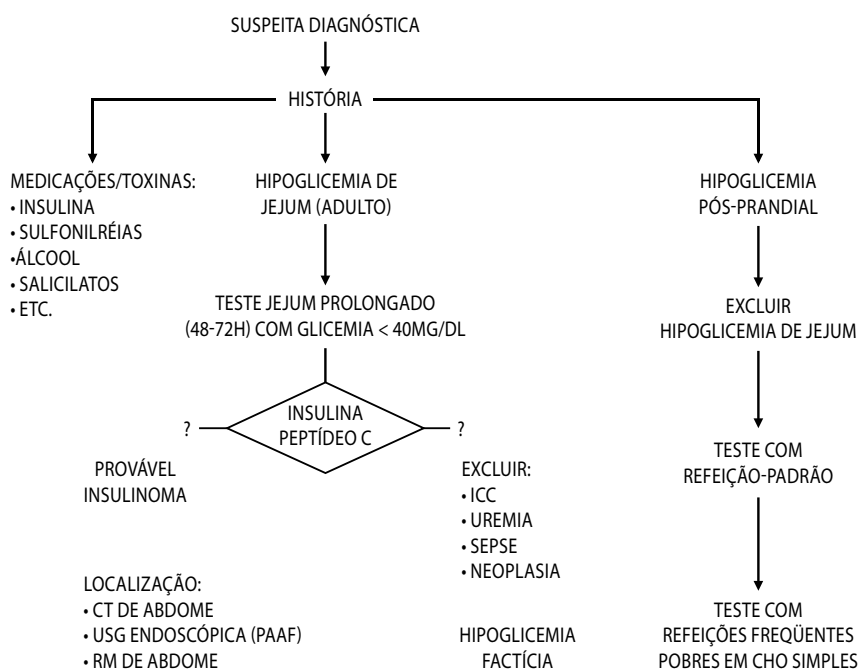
SUSPEITA DIAGNÓSTICA

HISTÓRIA

MEDICAÇÕES/TOXINAS:
• INSULINA
• SULFONILRÉIAS
•ÁLCOOL
• SALICILATOS
• ETC.

HIPOGLICEMIA DE JEJUM (ADULTO)

TESTE JEJUM PROLONGADO (48-72H) COM GLICEMIA < 40MG/DL

?

INSULINA PEPTÍDEO C

?

PROVÁVEL INSULINOMA

EXCLUIR:
• ICC
• UREMIA
• SEPSE
• NEOPLASIA

LOCALIZAÇÃO:
• CT DE ABDOME
• USG ENDOSCÓPICA (PAAF)
• RM DE ABDOME

HIPOGLICEMIA FACTÍCIA

HIPOGLICEMIA PÓS-PRANDIAL

EXCLUIR HIPOGLICEMIA DE JEJUM

TESTE COM REFEIÇÃO-PADRÃO

TESTE COM REFEIÇÕES FREQÜENTES POBRES EM CHO SIMPLES